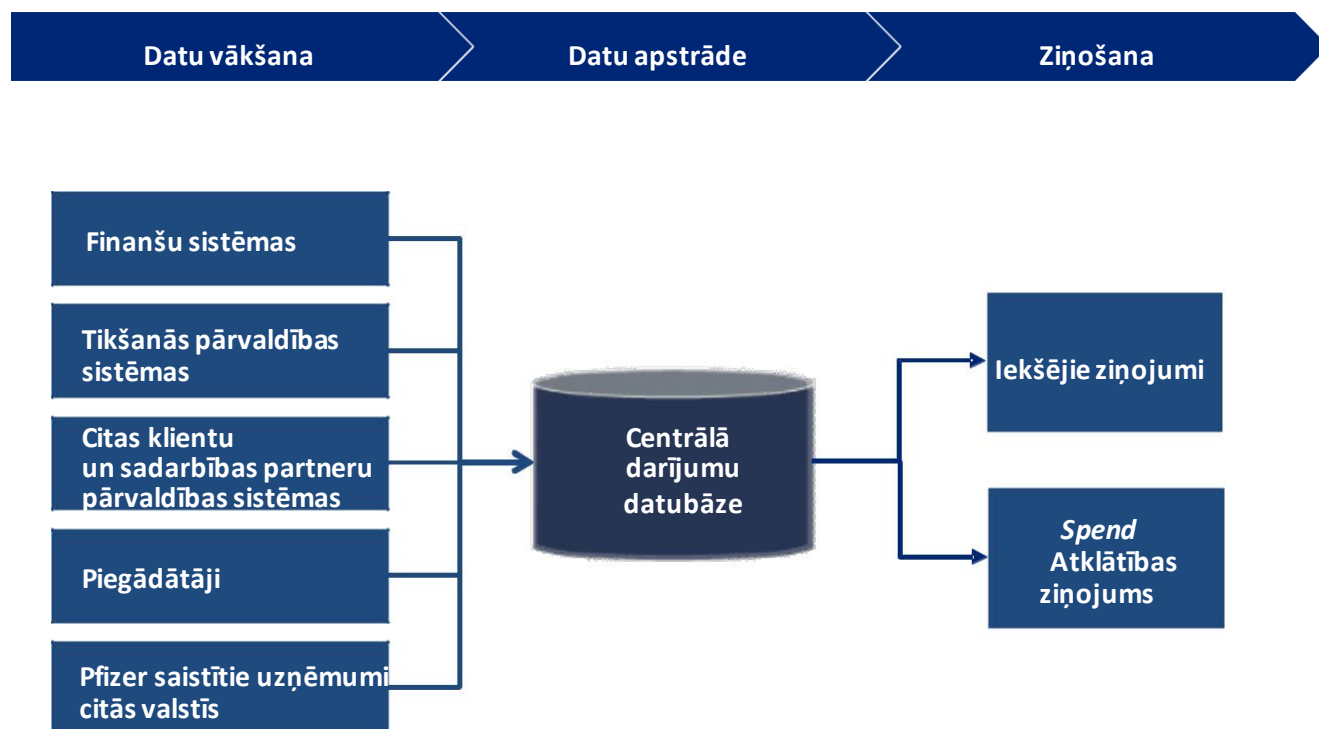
Datu vākšana

Datu apstrāde

Ziņošana

Finanšu sistēmas

Tikšanās pārvaldības sistēmas

Citas klientu un sadarbības partneru pārvaldības sistēmas

Piegādātāji

Pfizer saistītie uzņēmumi citās valstīs

Centrālā darījumu datubāze

Iekšējie ziņojumi

Spend Atklātības ziņojums